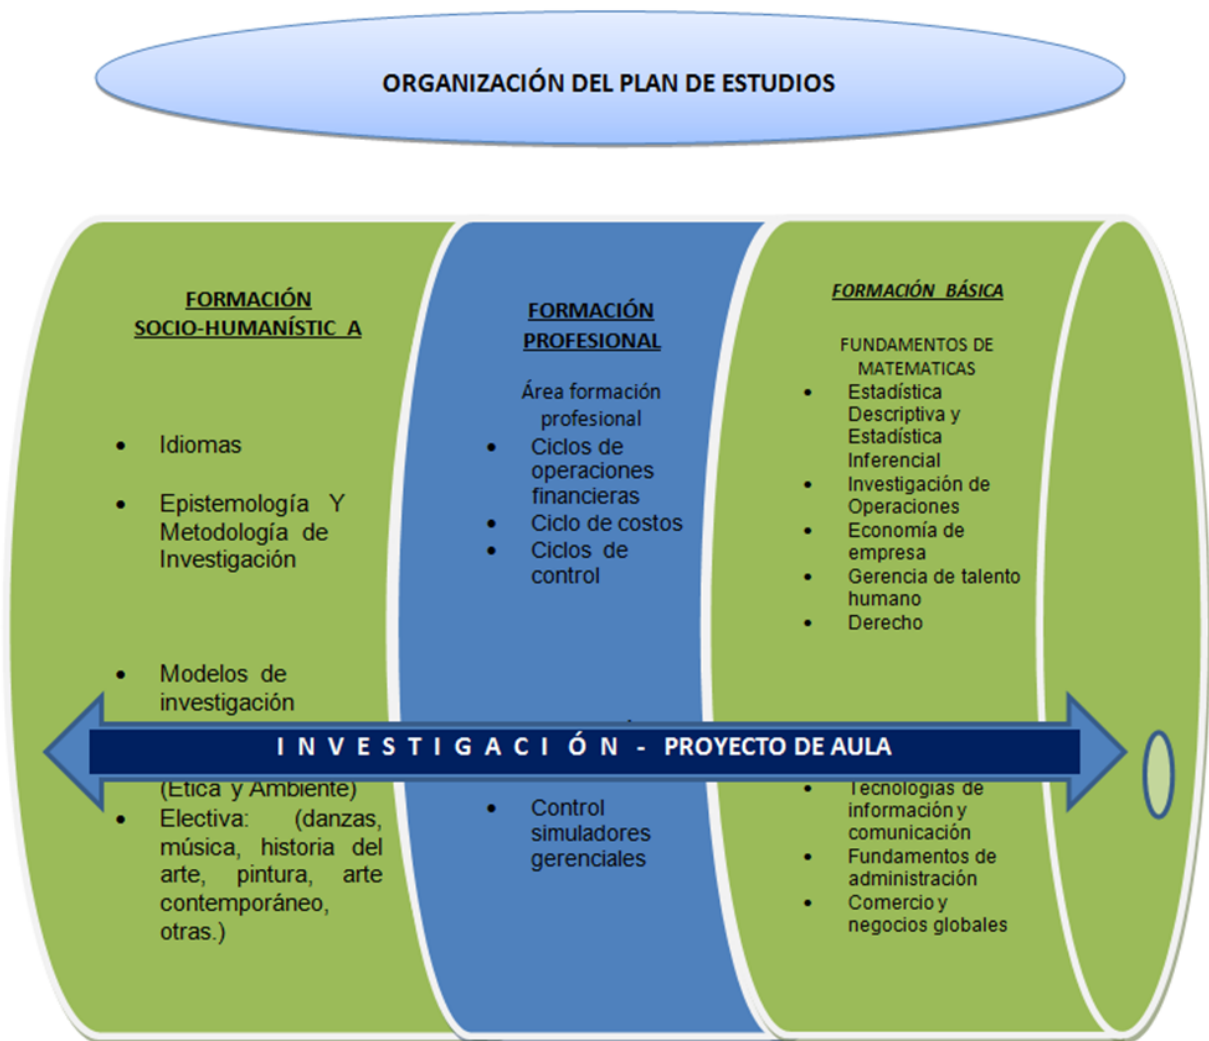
ORGANIZACIÓN DEL PLAN DE ESTUDIOS

FORMACIÓN SOCIO-HUMANÍSTIC A

- Idiomas
- Epistemología Y Metodología de Investigación
- Modelos de investigación

(Ética y Ambiente)

- Electiva: (danzas, música, historia del arte, pintura, arte contemporáneo, otras.)

FORMACIÓN PROFESIONAL

Área formación profesional

- Ciclos de operaciones financieras
- Ciclo de costos
- Ciclos de control

- Control simuladores gerenciales

FORMACIÓN BÁSICA

FUNDAMENTOS DE MATEMATICAS

- Estadística Descriptiva y Estadística Inferencial
- Investigación de Operaciones
- Economía de empresa
- Gerencia de talento humano
- Derecho

- Tecnologías de información y comunicación
- Fundamentos de administración
- Comercio y negocios globales

I N V E S T I G A C I Ó N - PROYECTO DE AULA